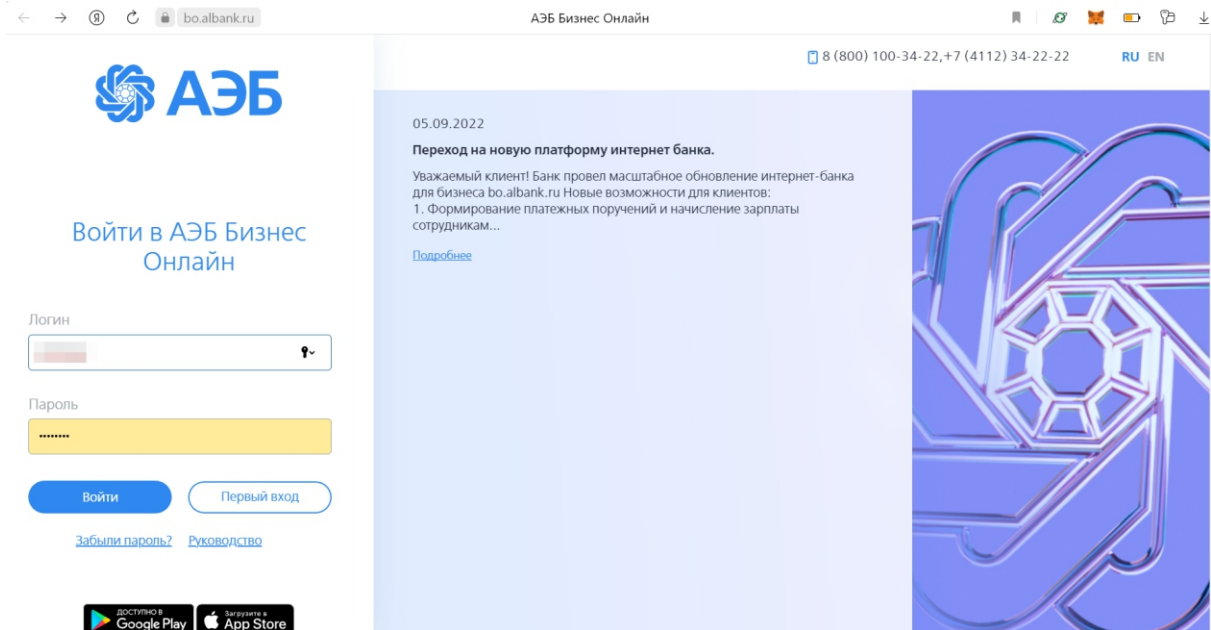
bo.albank.ru

АЭБ Бизнес Онлайн

АЭБ

8 (800) 100-34-22,+7 (4112) 34-22-22

RU EN

05.09.2022

Переход на новую платформу интернет банка.

Уважаемый клиент! Банк провел масштабное обновление интернет-банка для бизнеса bo.albank.ru Новые возможности для клиентов:
1. Формирование платежных поручений и начисление зарплаты сотрудникам...

Подробнее

Войти в АЭБ Бизнес Онлайн

Логин

Пароль

••••••••

Войти

Первый вход

Забыли пароль?

Руководство

ДОСТУПНО В Google Play

Загрузите в App Store